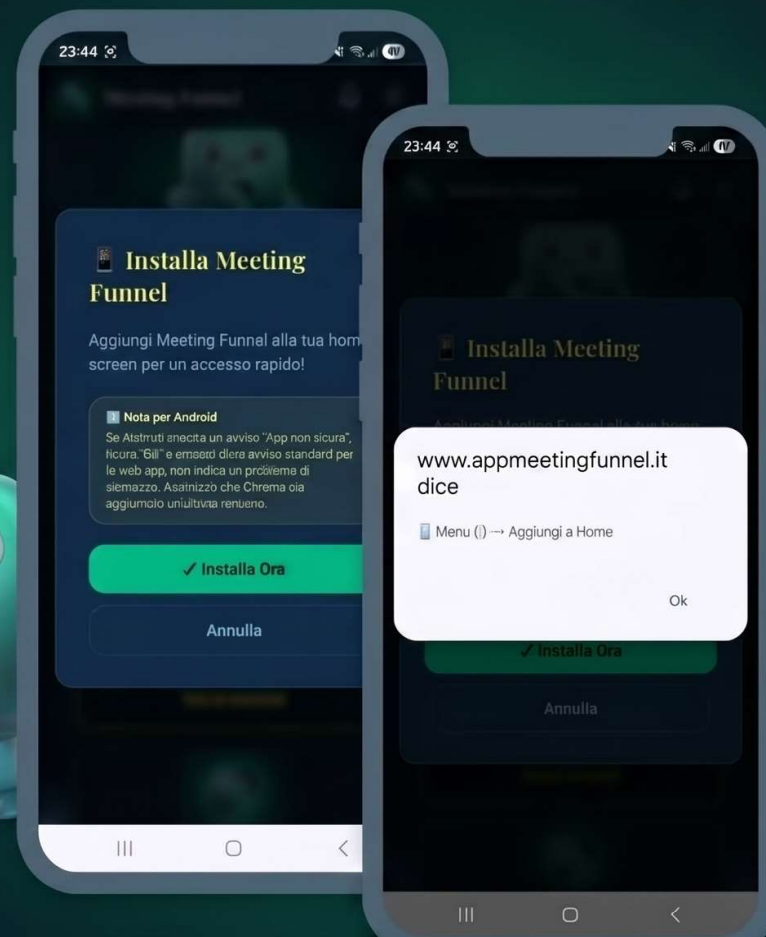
23:44

Meeting Funnel

📱 Installa Meeting Funnel

Aggiungi Meeting Funnel alla tua hom screen per un accesso rapido!

ℹ️ Nota per Android
Se Atstruti anecita un avviso "App non sicura", ticura."Gili" e emsetd dlera avviso standard per le web app, non indica un prcbrema di siemazzo. Asatnizzo che Chrema oia aggiumolo unuiltivna renueno.

✓ Installa Ora

Annulla

23:44

Meeting Funnel

📱 Installa Meeting Funnel

Aggiungi Meeting Funnel alla tua home

www.appmeetingfunnel.it dice

📱 Menu (⋮) → Aggiungi a Home

Ok

✓ Installa Ora

Annulla